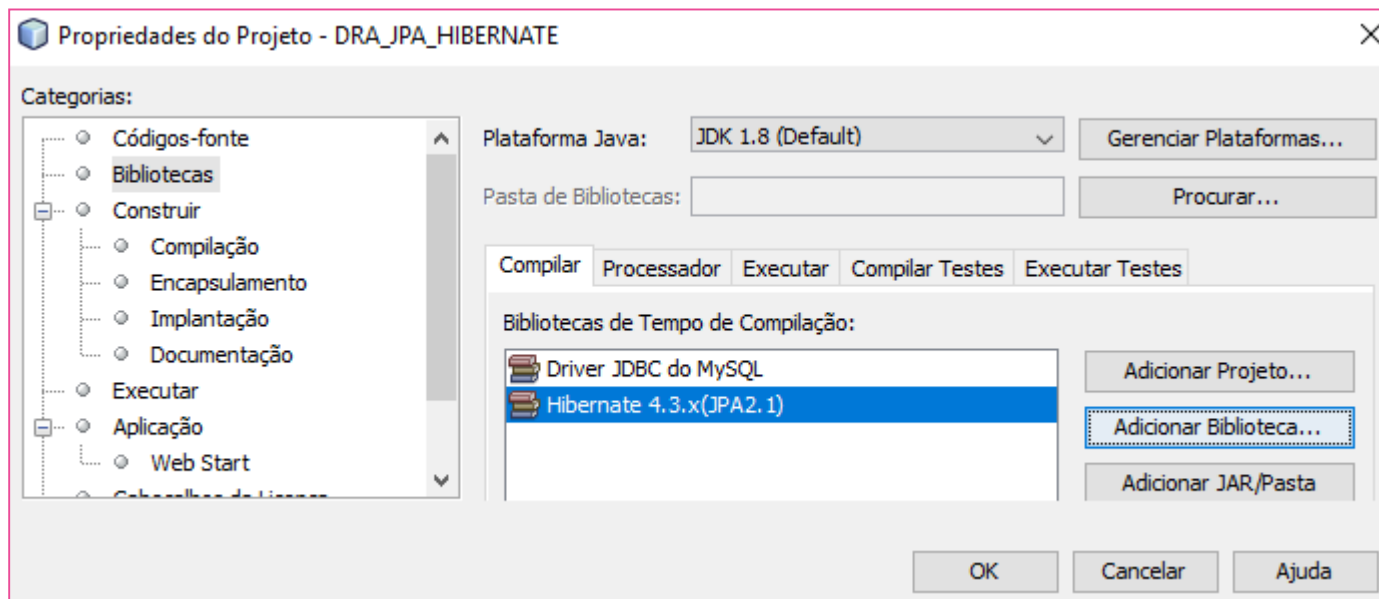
Propriedades do Projeto - DRA_JPA_HIBERNATE

Categorias:

Códigos-fonte
Bibliotecas
Construir
Compilação
Encapsulamento
Implantação
Documentação
Executar
Aplicação
Web Start
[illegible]

Plataforma Java: JDK 1.8 (Default)
Gerenciar Plataformas...

Pasta de Bibliotecas:
Procurar...

Compilar | Processador | Executar | Compilar Testes | Executar Testes

Bibliotecas de Tempo de Compilação:

Driver JDBC do MySQL
Hibernate 4.3.x(JPA2.1)

Adicionar Projeto...
Adicionar Biblioteca...
Adicionar JAR/Pasta

OK
Cancelar
Ajuda